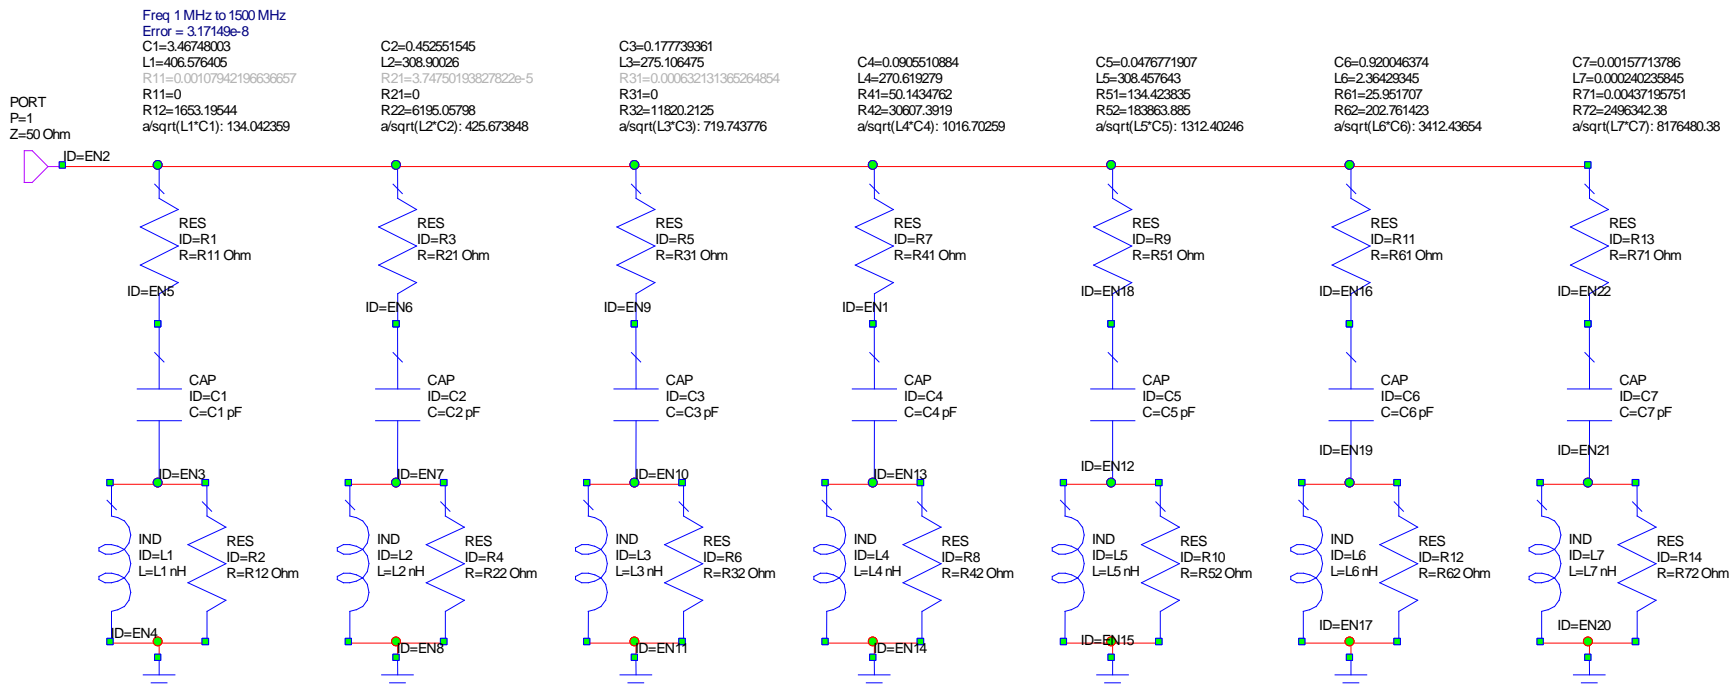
Freq 1 MHz to 1500 MHz
Error = 3.17149e-8
C1=3.46748003
L1=406.576405
R11=0.00107942196636657
R11=0
R12=1653.19544
a/sqrt(L1*C1): 134.042359

C2=0.452551545
L2=308.90026
R21=3.74750193827822e-5
R21=0
R22=6195.05798
a/sqrt(L2*C2): 425.673848

C3=0.177739361
L3=275.106475
R31=0.000632131365264854
R31=0
R32=11820.2125
a/sqrt(L3*C3): 719.743776

C4=0.0905510884
L4=270.619279
R41=50.1434762
R42=30607.3919
a/sqrt(L4*C4): 1016.70259

C5=0.0476771907
L5=308.457643
R51=134.423835
R52=183863.885
a/sqrt(L5*C5): 1312.40246

C6=0.920046374
L6=2.36429345
R61=25.951707
R62=202.761423
a/sqrt(L6*C6): 3412.43654

C7=0.00157713786
L7=0.000240235845
R71=0.00437195751
R72=2496342.38
a/sqrt(L7*C7): 8176480.38

PORT
P=1
Z=50 Ohm
ID=EN2

RES
ID=R1
R=R11 Ohm
ID=EN5
CAP
ID=C1
C=C1 pF
ID=EN3
IND
ID=L1
L=L1 nH
RES
ID=R2
R=R12 Ohm
ID=EN4

RES
ID=R3
R=R21 Ohm
ID=EN6
CAP
ID=C2
C=C2 pF
ID=EN7
IND
ID=L2
L=L2 nH
RES
ID=R4
R=R22 Ohm
ID=EN8

RES
ID=R5
R=R31 Ohm
ID=EN9
CAP
ID=C3
C=C3 pF
ID=EN10
IND
ID=L3
L=L3 nH
RES
ID=R6
R=R32 Ohm
ID=EN11

RES
ID=R7
R=R41 Ohm
ID=EN1
CAP
ID=C4
C=C4 pF
ID=EN13
IND
ID=L4
L=L4 nH
RES
ID=R8
R=R42 Ohm
ID=EN14

RES
ID=R9
R=R51 Ohm
ID=EN18
CAP
ID=C5
C=C5 pF
ID=EN12
IND
ID=L5
L=L5 nH
RES
ID=R10
R=R52 Ohm
ID=EN15

RES
ID=R11
R=R61 Ohm
ID=EN16
CAP
ID=C6
C=C6 pF
ID=EN19
IND
ID=L6
L=L6 nH
RES
ID=R12
R=R62 Ohm
ID=EN17

RES
ID=R13
R=R71 Ohm
ID=EN22
CAP
ID=C7
C=C7 pF
ID=EN21
IND
ID=L7
L=L7 nH
RES
ID=R14
R=R72 Ohm
ID=EN20